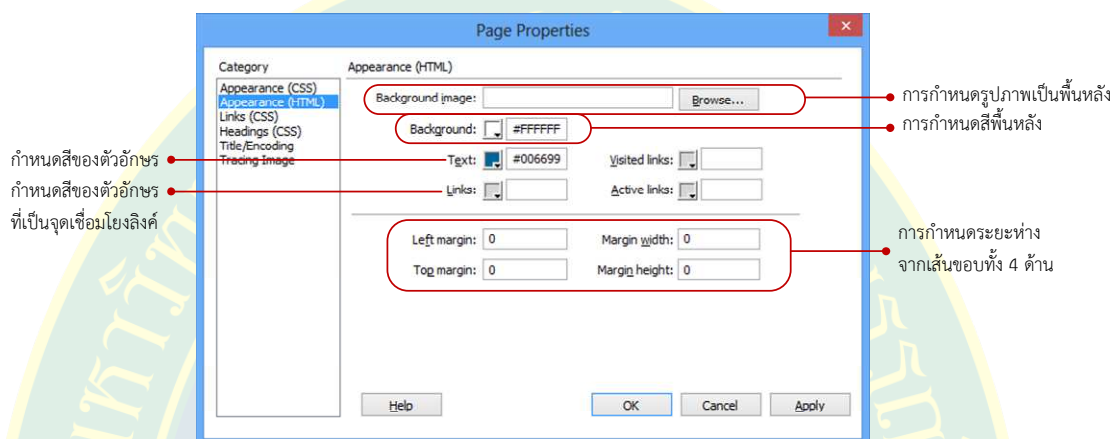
Page Properties

Category
Appearance (CSS)
Appearance (HTML)
Links (CSS)
Headings (CSS)
Title/Encoding
Tracing Image

Appearance (HTML)

Background image: Browse...

Background: #FFFFFF

Text: #006699 Visited links:

Links: Active links:

Left margin: 0 Margin width: 0

Top margin: 0 Margin height: 0

Help OK Cancel Apply

การกำหนดรูปภาพเป็นพื้นหลัง

การกำหนดสีพื้นหลัง

กำหนดสีของตัวอักษร

กำหนดสีของตัวอักษร ที่เป็นจุดเชื่อมโยงลิงค์

การกำหนดระยะห่าง จากเส้นขอบทั้ง 4 ด้าน